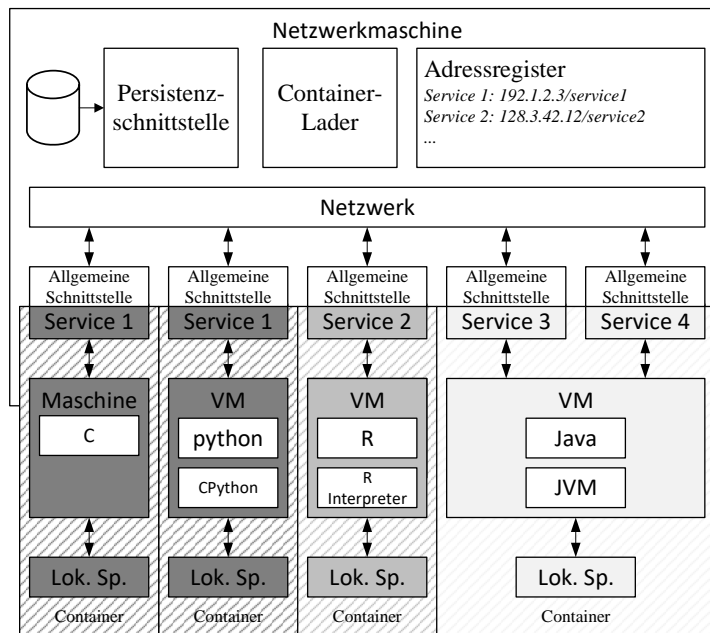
Netzwerkmaschine

Persistenzschnittstelle

Container-Lader

Adressregister
*Service 1: 192.1.2.3/service1*
*Service 2: 128.3.42.12/service2*
*...*

Netzwerk

Allgemeine Schnittstelle

Allgemeine Schnittstelle

Allgemeine Schnittstelle

Allgemeine Schnittstelle

Allgemeine Schnittstelle

Service 1

Service 1

Service 2

Service 3

Service 4

Maschine

C

VM

python

CPython

VM

R

R Interpreter

VM

Java

JVM

Lok. Sp.

Lok. Sp.

Lok. Sp.

Lok. Sp.

Container

Container

Container

Container